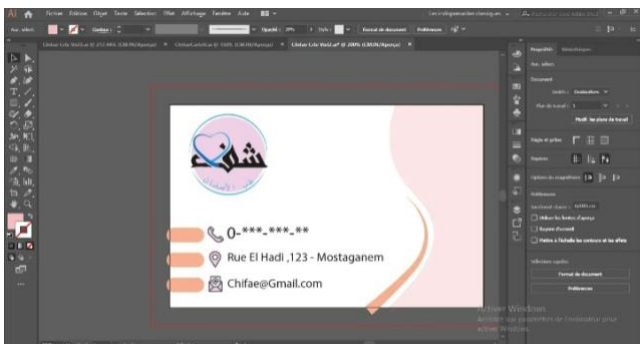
Ai Fichier Edition Objet Texte Sélection Effet Affichage Fenêtre Aide

Aucune sélection

Opacité : 100% Style : Format de document Préférences

Chifae Carte.ai @ 100% (CMJN/Aperçu)

Chifae Lite Verif.ai* @ 200% (CMJN/Aperçu)

شفاء

0-***-***-**

Rue El Hadi ,123 - Mostaganem

Chifae@Gmail.com

Propriétés Bibliothèques

Aucune sélection

Document

Unités : Centimètres

Plan de travail : 1

Modifier les plans de travail

Règles et grilles

Repères

Options du magnétisme

Préférences

Incrément clavier : 0,0353 cm

Utiliser les limites d'aperçu

Arrondir les angles

Mettre à l'échelle les contours et les effets

Sélections rapides

Format de document

Préférences

Activer Windows

Accédez aux paramètres de l'ordinateur pour activer Windows.